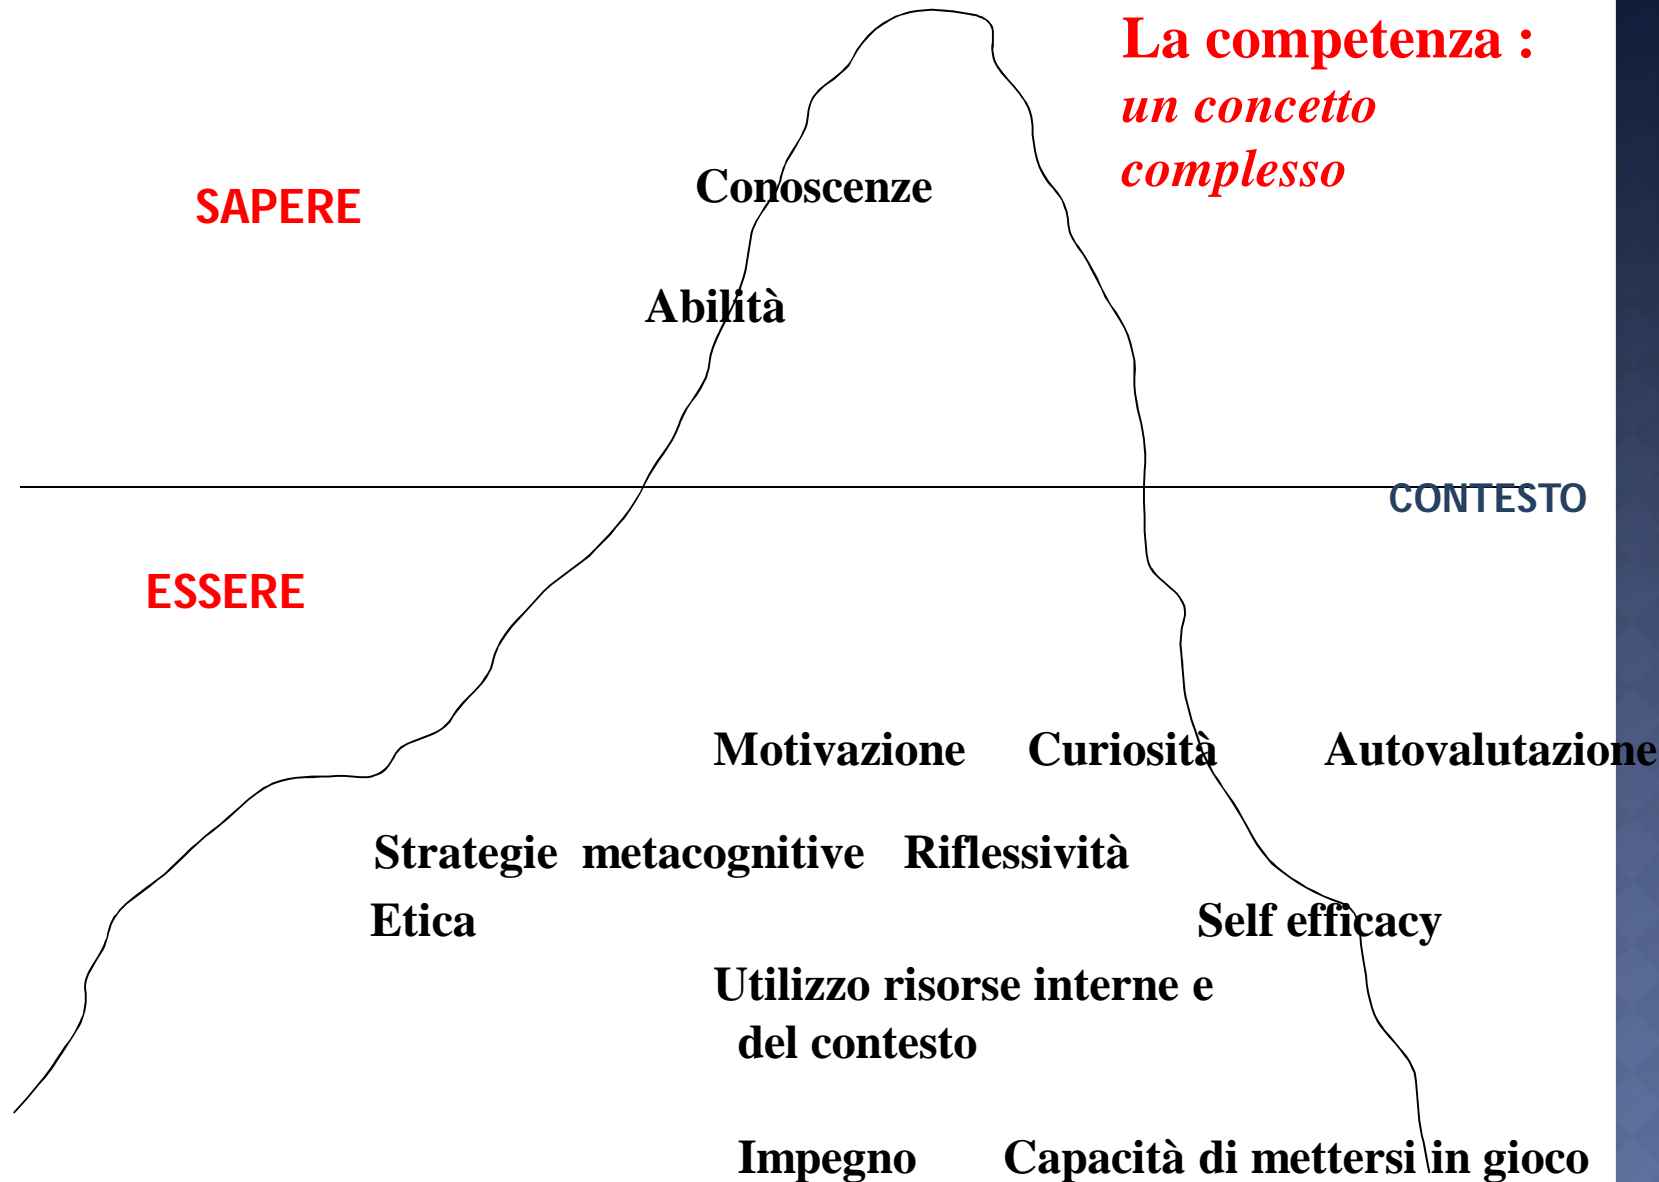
La competenza :
un concetto complesso

SAPERE

Conoscenze

Abilità

CONTESTO

ESSERE

Motivazione Curiosità Autovalutazione

Strategie metacognitive Riflessività

Etica

Self efficacy

Utilizzo risorse interne e del contesto

Impegno Capacità di mettersi in gioco